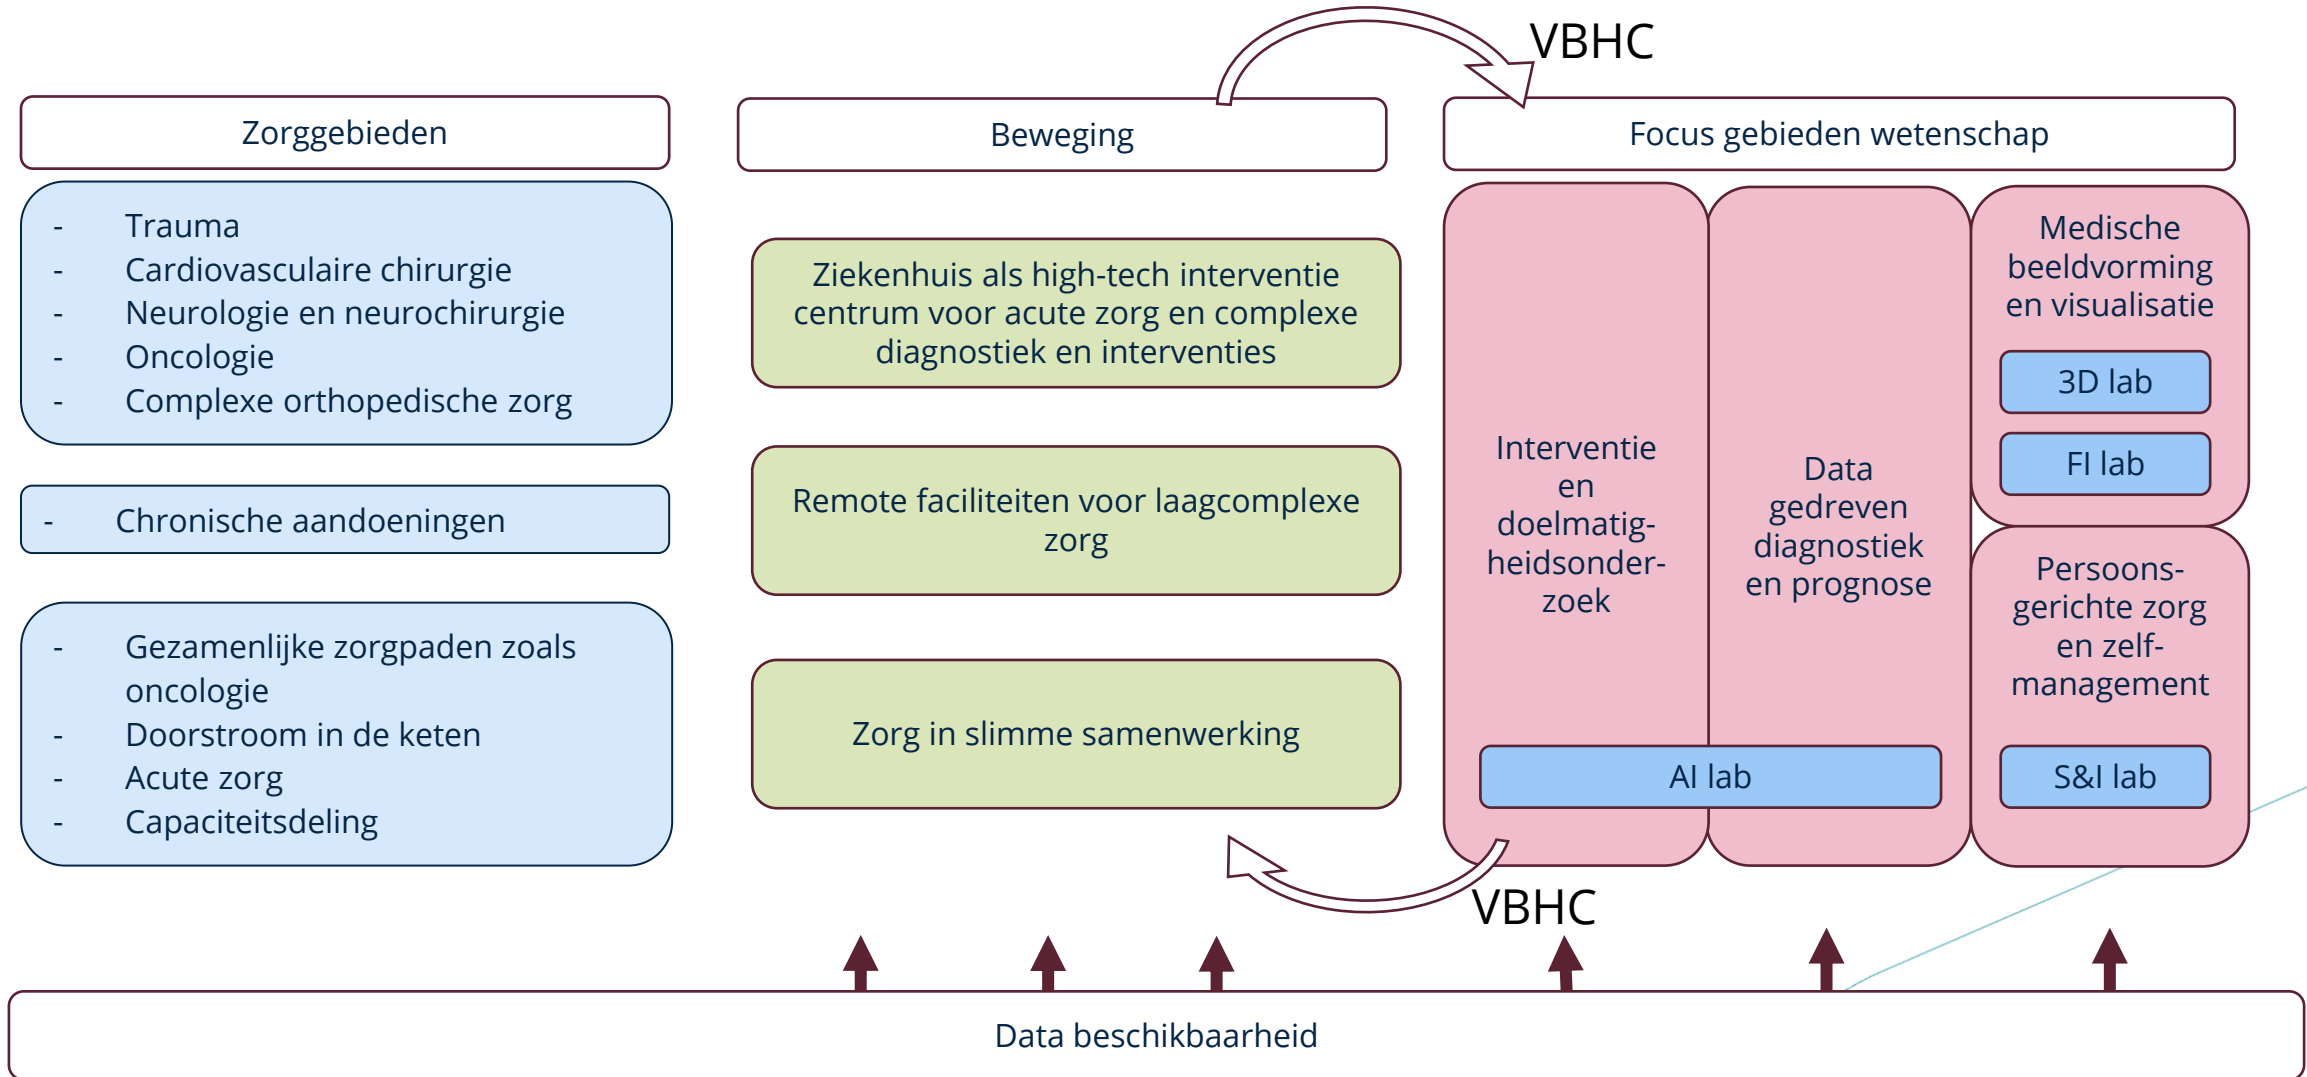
VBHC

Zorggebieden

- Trauma
- Cardiovasculaire chirurgie
- Neurologie en neurochirurgie
- Oncologie
- Complexe orthopedische zorg

- Chronische aandoeningen

- Gezamenlijke zorgpaden zoals oncologie
- Doorstroom in de keten
- Acute zorg
- Capaciteitsdeling

Beweging

Ziekenhuis als high-tech interventie centrum voor acute zorg en complexe diagnostiek en interventies

Remote faciliteiten voor laagcomplexe zorg

Zorg in slimme samenwerking

Focus gebieden wetenschap

Interventie en doelmatigheidsonderzoek

Data gedreven diagnostiek en prognose

AI lab

Medische beeldvorming en visualisatie

3D lab

FI lab

Persoonsgerichte zorg en zelfmanagement

S&I lab

VBHC

Data beschikbaarheid